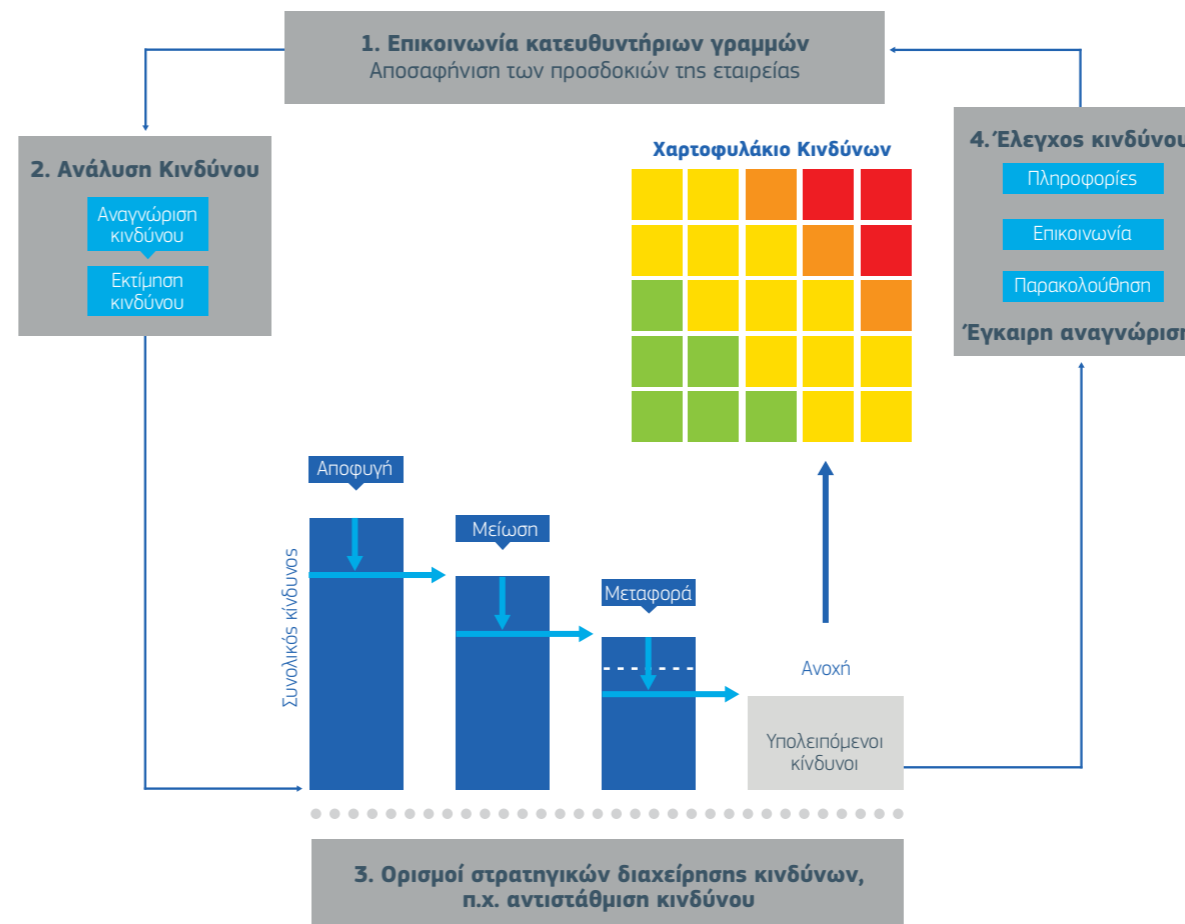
1. Επικοινωνία κατευθυντήριων γραμμών
Αποσαφήνιση των προσδοκιών της εταιρείας

2. Ανάλυση Κινδύνου

Αναγνώριση κινδύνου

Εκτίμηση κινδύνου

Χαρτοφυλάκιο Κινδύνων

4. Έλεγχος κινδύνου

Πληροφορίες

Επικοινωνία

Παρακολούθηση

Έγκαιρη αναγνώριση

Αποφυγή

Μείωση

Μεταφορά

Συνολικός κίνδυνος

Ανοχή

Υπολειπόμενοι κίνδυνοι

3. Ορισμοί στρατηγικών διαχείρησης κινδύνων, π.χ. αντιστάθμιση κινδύνου